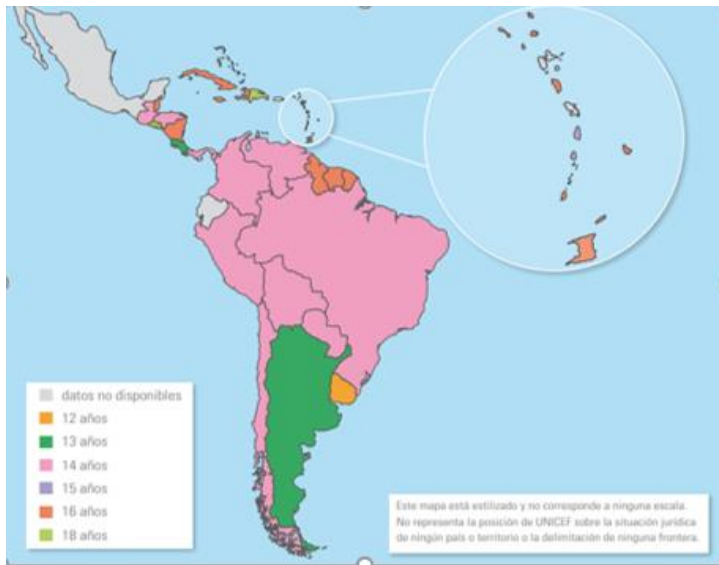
datos no disponibles
12 años
13 años
14 años
15 años
16 años
18 años

Este mapa está estilizado y no corresponde a ninguna escala. No representa la posición de UNICEF sobre la situación jurídica de ningún país o territorio o la delimitación de ninguna frontera.